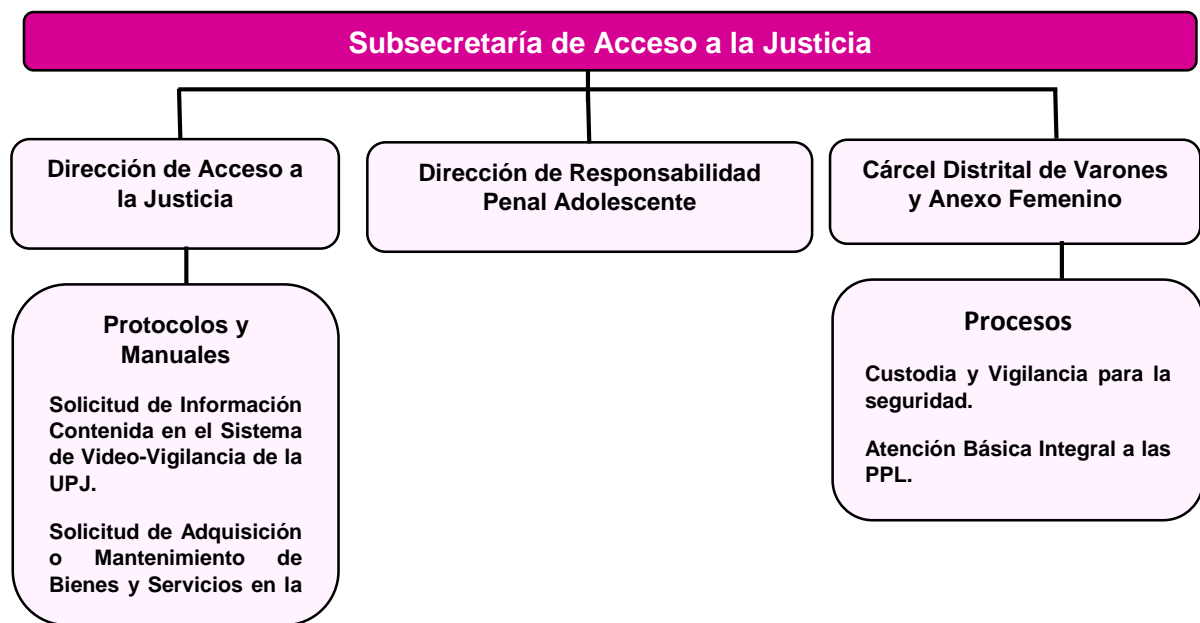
Subsecretaría de Acceso a la Justicia

Dirección de Acceso a la Justicia

Dirección de Responsabilidad Penal Adolescente

Cárcel Distrital de Varones y Anexo Femenino

Protocolos y Manuales

Solicitud de Información Contenida en el Sistema de Video-Vigilancia de la UPJ.

Solicitud de Adquisición o Mantenimiento de Bienes y Servicios en la

Procesos

Custodia y Vigilancia para la seguridad.

Atención Básica Integral a las PPL.